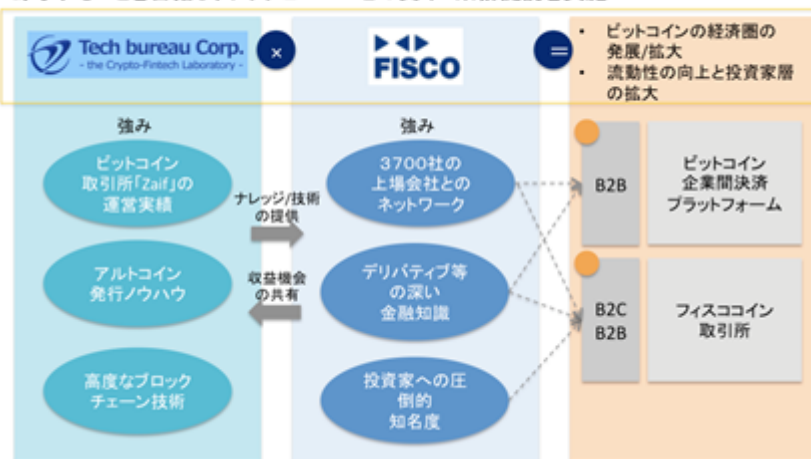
Tech bureau Corp.
- the Crypto-Fintech Laboratory -

×

FISCO

=

• ビットコインの経済圏の発展/拡大
• 流動性の向上と投資家層の拡大

強み

ビットコイン取引所「Zaif」の運営実績

アルトコイン発行ノウハウ

高度なブロックチェーン技術

ナレッジ/技術の提供

収益機会の共有

強み

3700社の上場会社とのネットワーク

デリバティブ等の深い金融知識

投資家への圧倒的知名度

B2B

ビットコイン企業間決済プラットフォーム

B2C
B2B

フィスココイン取引所